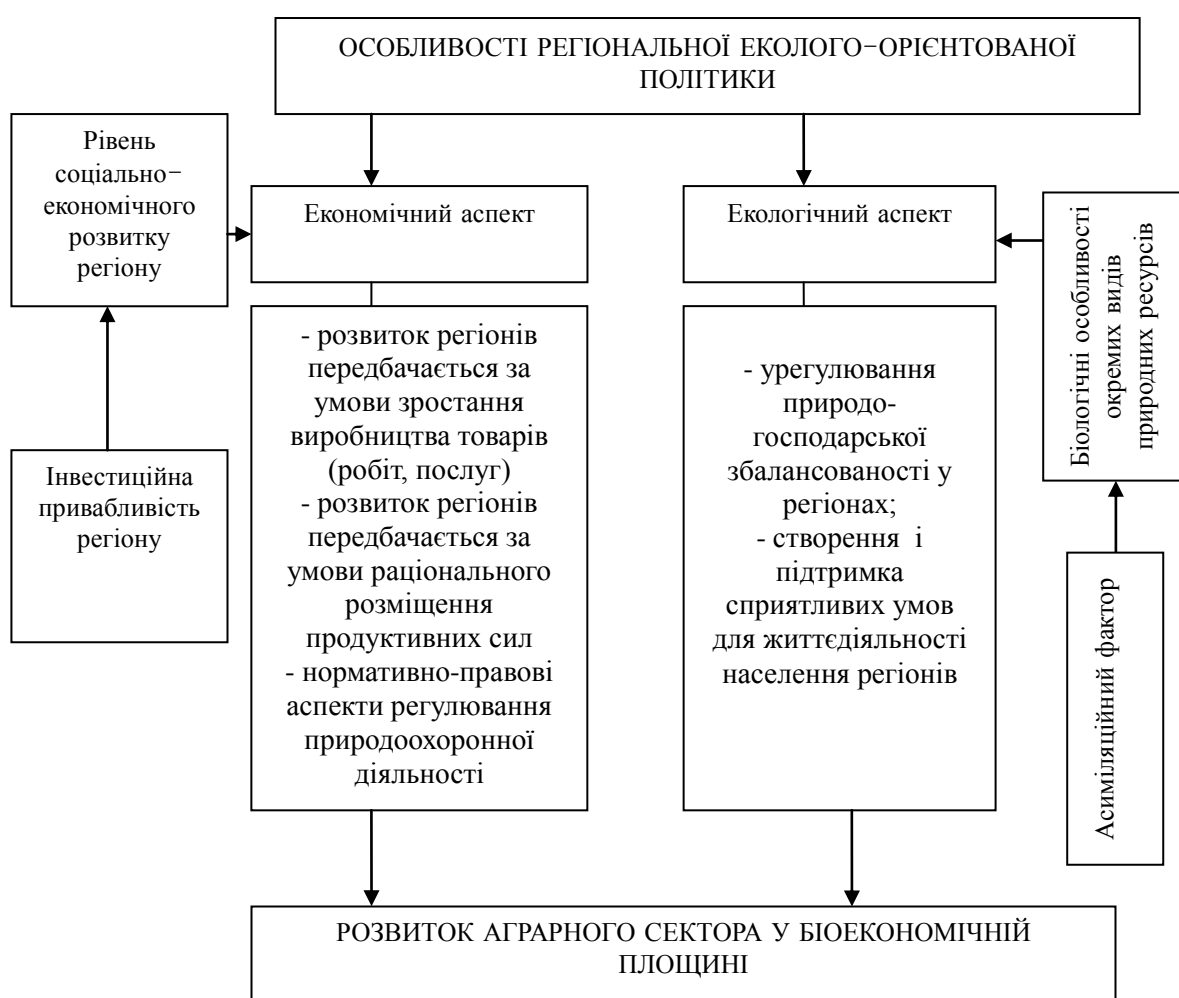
ОСОБЛИВОСТІ РЕГІОНАЛЬНОЇ ЕКОЛОГО–ОРІЄНТОВАНОЇ ПОЛІТИКИ

Рівень соціально–економічного розвитку регіону

Економічний аспект

Екологічний аспект

Біологічні особливості окремих видів природних ресурсів

- розвиток регіонів передбачається за умови зростання виробництва товарів (робіт, послуг)
- розвиток регіонів передбачається за умови раціонального розміщення продуктивних сил
- нормативно-правові аспекти регулювання природоохоронної діяльності

- урегулювання природо-господарської збалансованості у регіонах;
- створення і підтримка сприятливих умов для життєдіяльності населення регіонів

Інвестиційна привабливість регіону

Асиміляційний фактор

РОЗВИТОК АГРАРНОГО СЕКТОРА У БІОЕКОНОМІЧНІЙ ПЛОЩИНІ